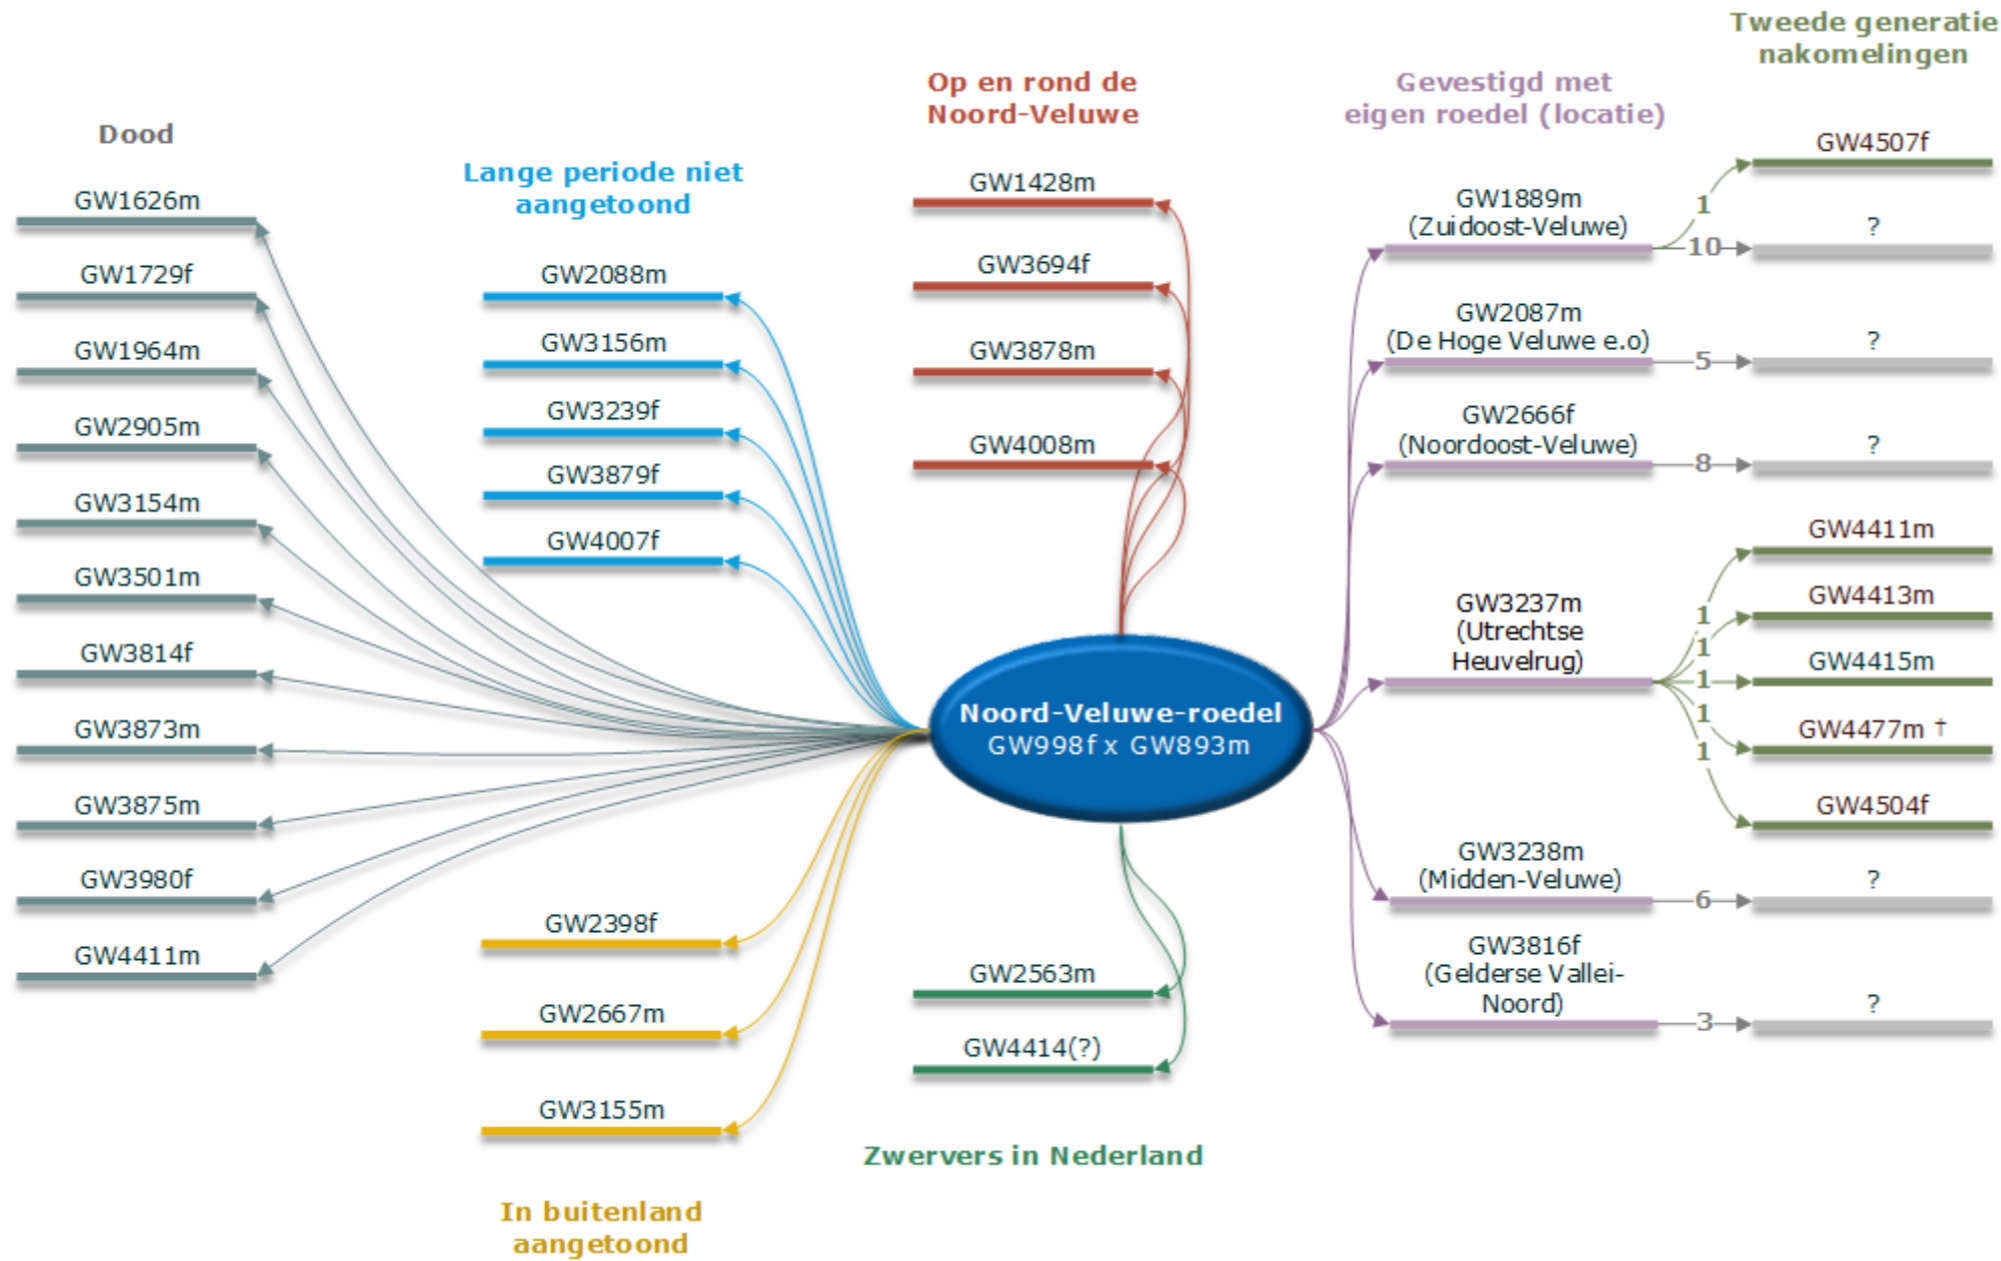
Tweede generatie nakomelingen

Op en rond de Noord-Veluwe

Gevestigd met eigen roedel (locatie)

Dood

Lange periode niet aangetoond

GW1626m
GW1729f
GW1964m
GW2905m
GW3154m
GW3501m
GW3814f
GW3873m
GW3875m
GW3980f
GW4411m

GW2088m
GW3156m
GW3239f
GW3879f
GW4007f

GW1428m
GW3694f
GW3878m
GW4008m

GW4507f
GW1889m (Zuidoost-Veluwe)
1
10
?
GW2087m (De Hoge Veluwe e.o)
5
?
GW2666f (Noordoost-Veluwe)
8
?
GW4411m
GW4413m
GW3237m (Utrechtse Heuvelrug)
1
1
1
1
1
GW4415m
GW4477m †
GW4504f
GW3238m (Midden-Veluwe)
6
?
GW3816f (Gelderse Vallei-Noord)
3
?

Noord-Veluwe-roedel
GW998f x GW893m

GW2398f
GW2667m
GW3155m

GW2563m
GW4414(?)

Zwervers in Nederland

In buitenland aangetoond